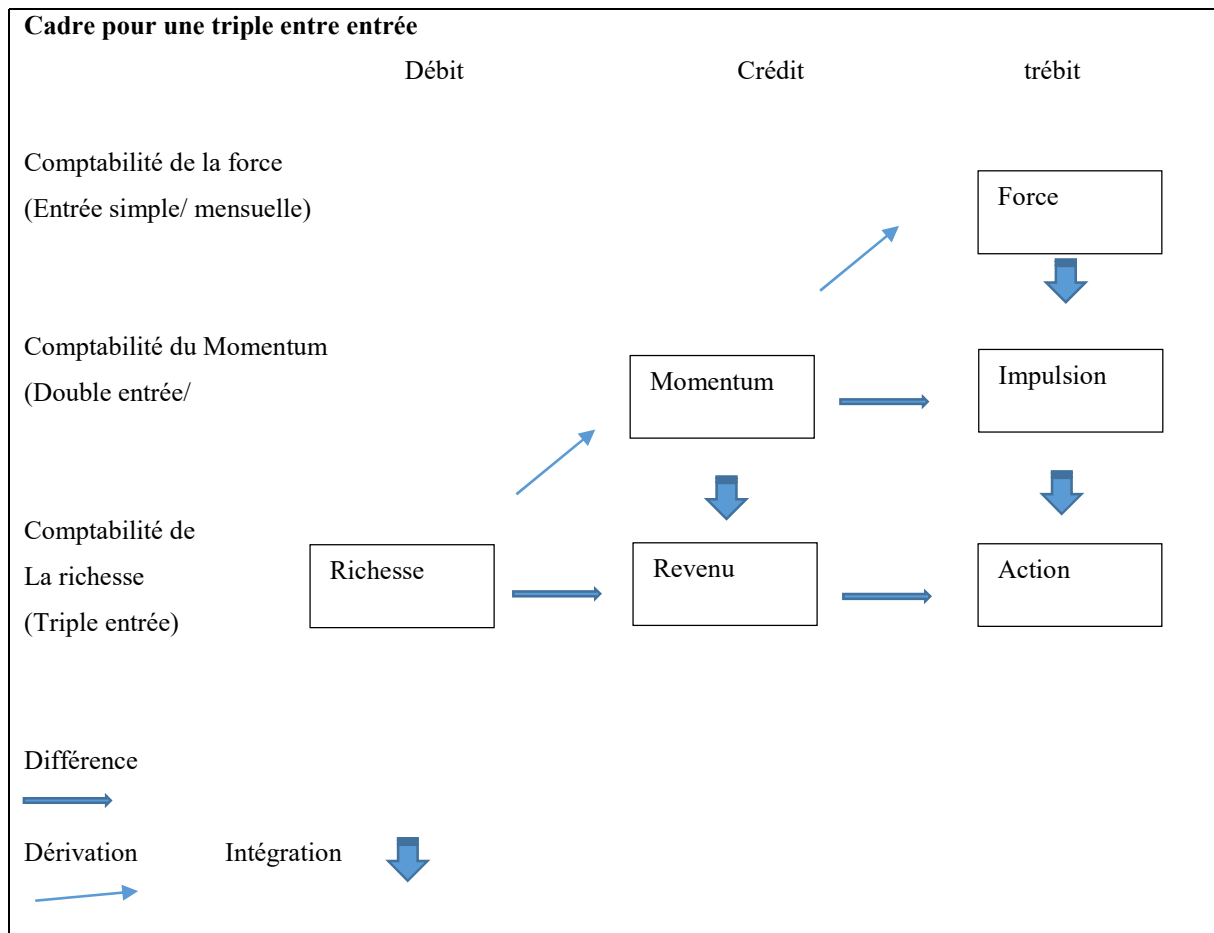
**Cadre pour une triple entre entrée**

Débit

Crédit

trébit

Comptabilité de la force
(Entrée simple/ mensuelle)

Force

Comptabilité du Momentum
(Double entrée/

Momentum

Impulsion

Comptabilité de
La richesse
(Triple entrée)

Richesse

Revenu

Action

Différence

Dérivation

Intégration